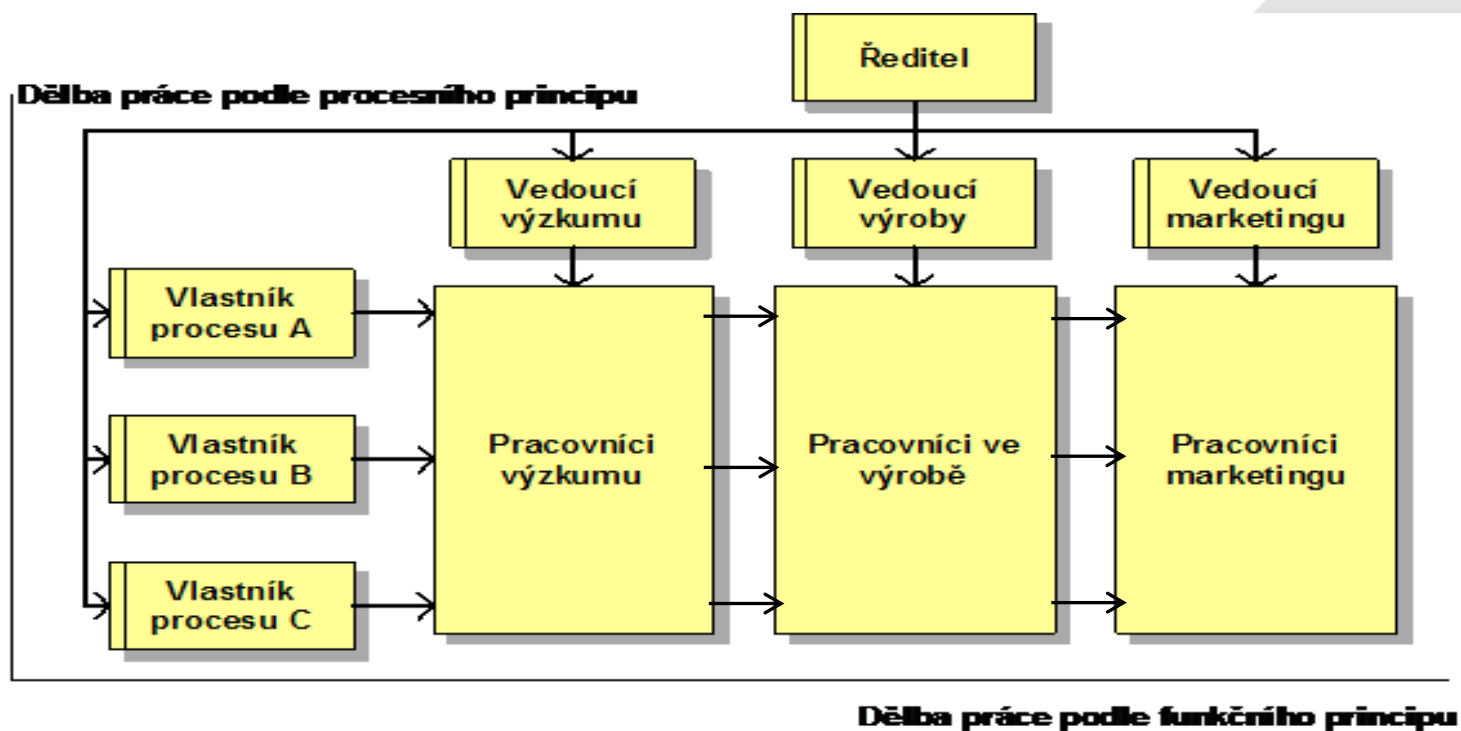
Ředitel

Dělba práce podle procesního principu

Vedoucí výzkumu

Vedoucí výroby

Vedoucí marketingu

Vlastník procesu A

Vlastník procesu B

Vlastník procesu C

Pracovníci výzkumu

Pracovníci ve výrobě

Pracovníci marketingu

Dělba práce podle funkčního principu